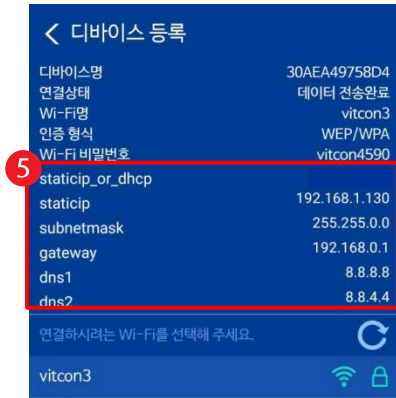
< 디바이스 등록

| | |
|---|---|
| 디바이스명 | 30AEA49758D4 |
| 연결상태 | 데이터 전송완료 |
| Wi-Fi명 | vitcon3 |
| 인증 형식 | WEP/WPA |
| Wi-Fi 비밀번호 | vitcon4590 |

5

| | |
|---|---|
| staticip_or_dhcp | |
| staticip | 192.168.1.130 |
| subnetmask | 255.255.0.0 |
| gateway | 192.168.0.1 |
| dns1 | 8.8.8.8 |
| dns2 | 8.8.4.4 |

연결하시려는 Wi-Fi를 선택해 주세요.

vitcon3